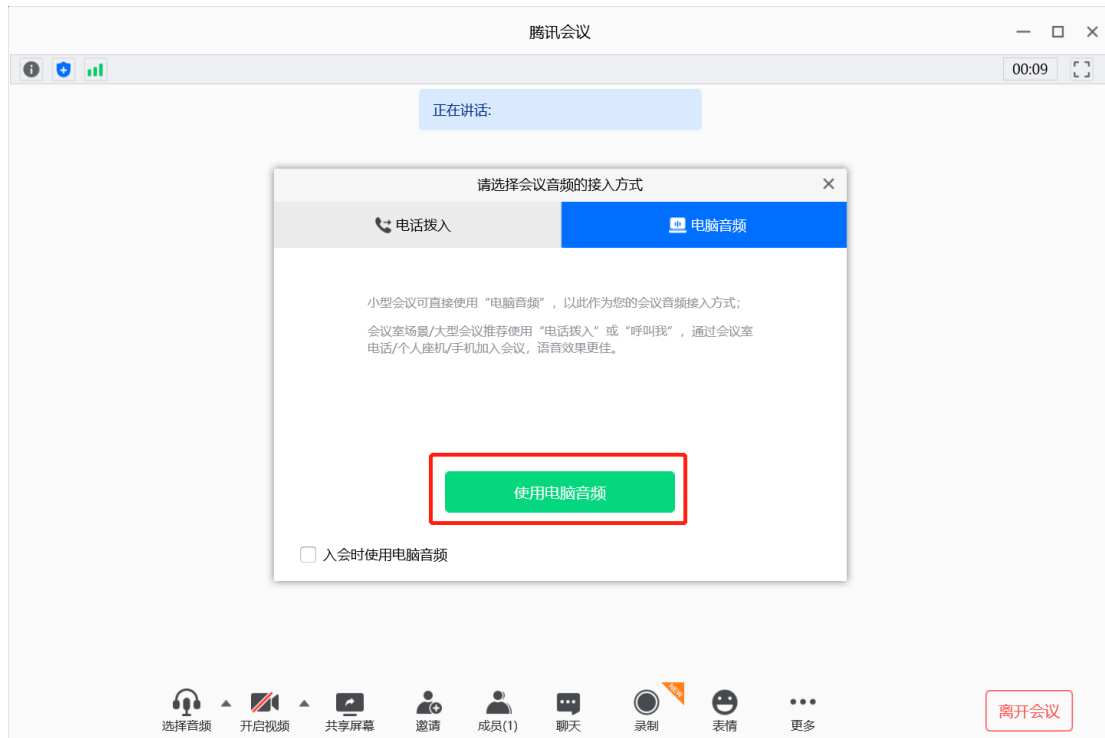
腾讯会议

00:09

正在讲话:

请选择会议音频的接入方式

电话拨入

电脑音频

小型会议可直接使用“电脑音频”，以此作为您的会议音频接入方式;

会议室场景/大型会议推荐使用“电话拨入”或“呼叫我”，通过会议室电话/个人座机/手机加入会议，语音效果更佳。

使用电脑音频

入会时使用电脑音频

选择音频
开启视频
共享屏幕
邀请
成员(1)
聊天
NEW
录制
表情
更多

离开会议